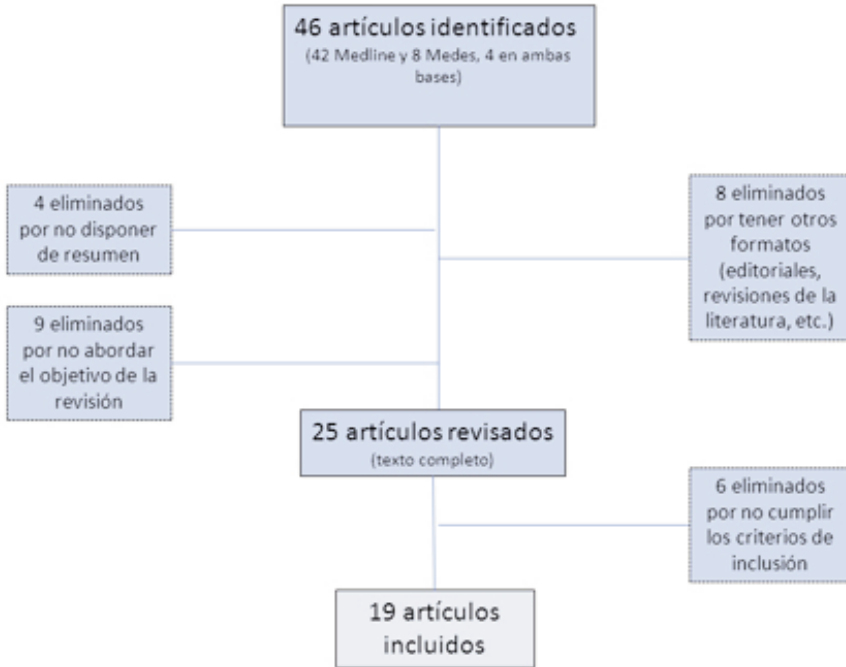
46 artículos identificados
(42 Medline y 8 Medes, 4 en ambas bases)

4 eliminados por no disponer de resumen

8 eliminados por tener otros formatos (editoriales, revisiones de la literatura, etc.)

9 eliminados por no abordar el objetivo de la revisión

25 artículos revisados
(texto completo)

6 eliminados por no cumplir los criterios de inclusión

19 artículos incluidos